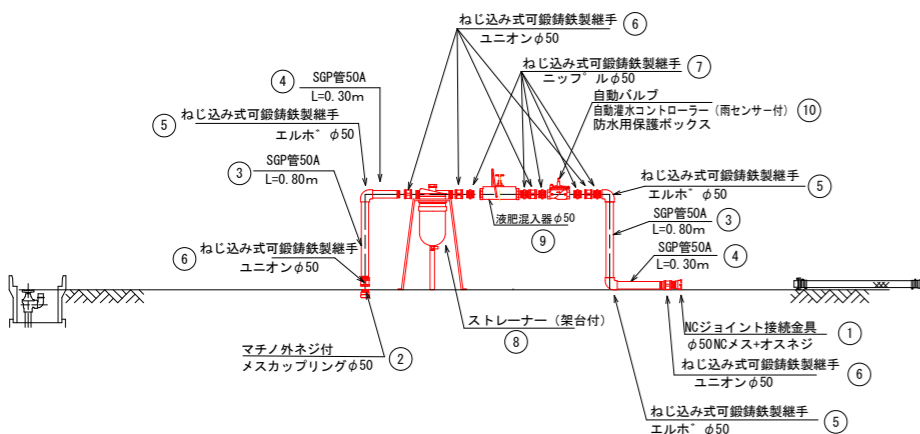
ねじ込み式可鍛鋳鉄製継手 ⑥
ユニオンφ50

ねじ込み式可鍛鋳鉄製継手 ⑦
ニップルφ50

④ SGP管50A
L=0.30m

⑤ ねじ込み式可鍛鋳鉄製継手
エルボ φ50

自動バルブ
自動灌水コントローラー（雨センサー付） ⑩
防水用保護ボックス

③ SGP管50A
L=0.80m

ねじ込み式可鍛鋳鉄製継手 ⑤
エルボ φ50

液肥混入器φ50
⑨

SGP管50A ③
L=0.80m

⑥ ねじ込み式可鍛鋳鉄製継手
ユニオンφ50

SGP管50A ④
L=0.30m

ストレーナー（架台付）
⑧

NCジョイント接続金具 ①
φ50NCメス+オスネジ

マチノ外ネジ付
メスカップリングφ50 ②

ねじ込み式可鍛鋳鉄製継手 ⑥
ユニオンφ50

ねじ込み式可鍛鋳鉄製継手 ⑤
エルボ φ50